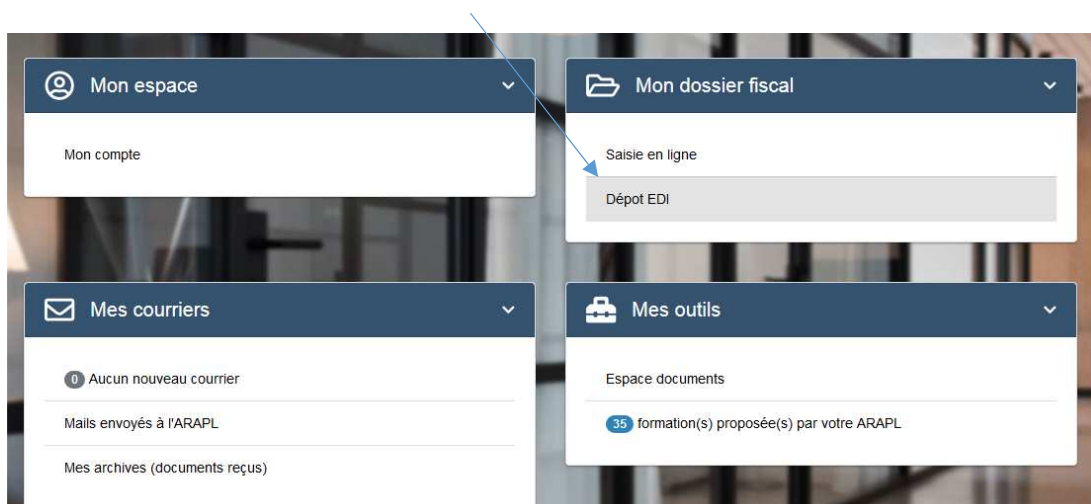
Mon espace

Mon compte

Mon dossier fiscal

Saisie en ligne

Dépot EDI

Mes courriers

0 Aucun nouveau courrier

Mails envoyés à l'ARAPL

Mes archives (documents reçus)

Mes outils

Espace documents

35 formation(s) proposée(s) par votre ARAPL